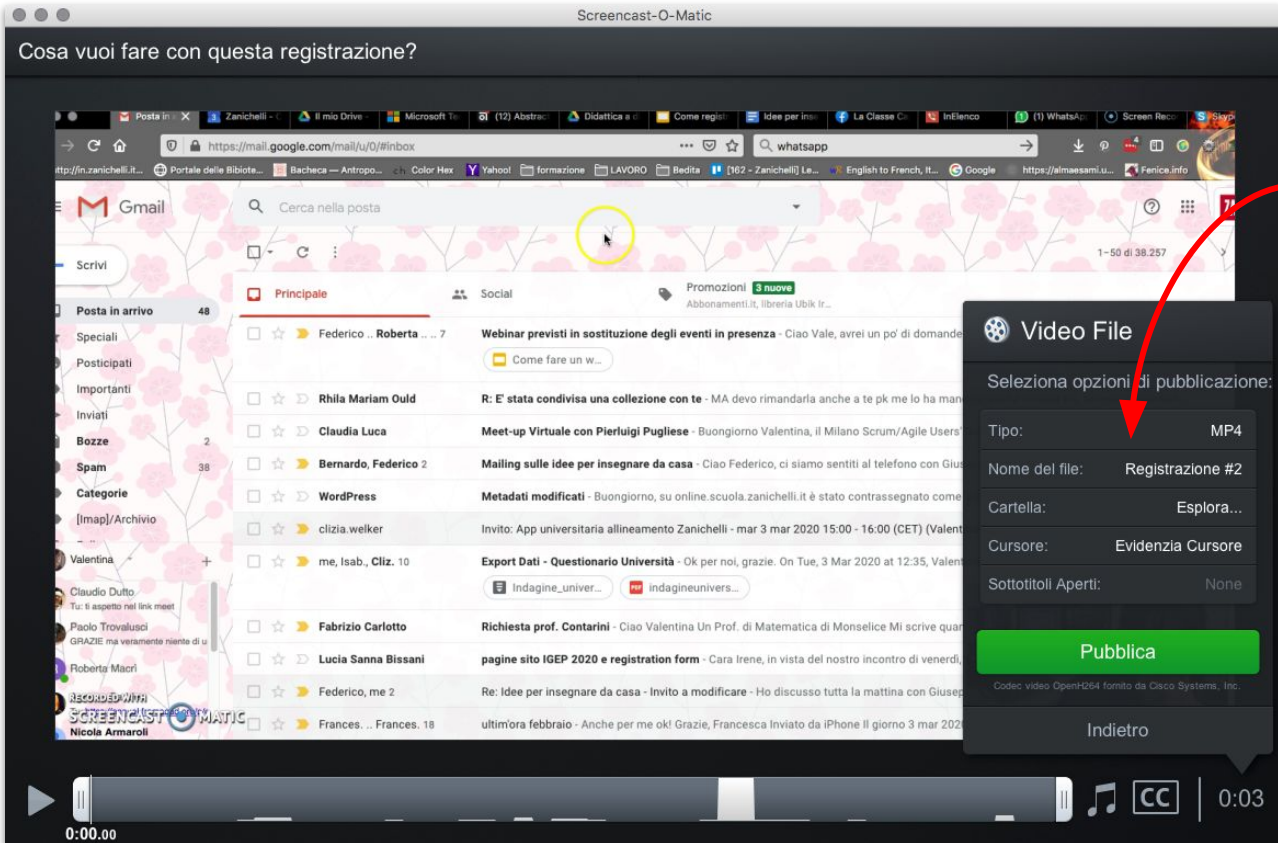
Screencast-O-Matic

Cosa vuoi fare con questa registrazione?

Posta in a | Zanichelli - | Il mio Drive | Microsoft Te | (12) Abstract | Didattica a d | Come regist | Idee per inse | La Classe Ca | InElenco | (1) WhatsAp | Screen Reco | Skype

https://mail.google.com/mail/u/0/#inbox

whatsapp

ttp://in.zanichelli.it... Portale delle Bibliote... Bacheca — Antropo... Color Hex Yahoo! formazione LAVORO Bedita [162 - Zanichelli] Le... English to French, It... Google https://almaesami.u... Fenice.info

Gmail

Cerca nella posta

1–50 di 38.257

Scrivi

Posta in arrivo 48
Speciali
Posticipati
Importanti
Inviati
Bozze 2
Spam 38
Categorie
[Imap]/Archivio

Valentina
Claudio Dutto
Tu: ti aspetto nel link meet
Paolo Trovalusci
GRAZIE ma veramente niente di u
Roberta Macrì
Nicola Armaroli

Principale | Social | Promozioni 3 nuove Abbonamenti.it, libreria Ubik Ir...

Federico .. Roberta ... 7 | Webinar previsti in sostituzione degli eventi in presenza - Ciao Vale, avrei un po' di domande
Come fare un w...
Rhila Mariam Ould | R: E' stata condivisa una collezione con te - MA devo rimandarla anche a te pk me lo ha man
Claudia Luca | Meet-up Virtuale con Pierluigi Pugliese - Buongiorno Valentina, il Milano Scrum/Agile Users'
Bernardo, Federico 2 | Mailing sulle idee per insegnare da casa - Ciao Federico, ci siamo sentiti al telefono con Giu
WordPress | Metadati modificati - Buongiorno, su online.scuola.zanichelli.it è stato contrassegnato come
clizia.welker | Invito: App universitaria allineamento Zanichelli - mar 3 mar 2020 15:00 - 16:00 (CET) (Valent
me, Isab., Cliz. 10 | Export Dati - Questionario Università - Ok per noi, grazie. On Tue, 3 Mar 2020 at 12:35, Valent
Indagine_univer... | indagineunivers...
Fabrizio Carlotto | Richiesta prof. Contarini - Ciao Valentina Un Prof. di Matematica di Monselice Mi scrive qua
Lucia Sanna Bissani | pagine sito IGEP 2020 e registration form - Cara Irene, in vista del nostro incontro di venerdì,
Federico, me 2 | Re: Idee per insegnare da casa - Invito a modificare - Ho discusso tutta la mattina con Giusep
Frances. .. Frances. 18 | ultim'ora febbraio - Anche per me ok! Grazie, Francesca Inviato da iPhone Il giorno 3 mar 202

RECORDED WITH SCREENCAST MATIC

Video File

Seleziona opzioni di pubblicazione:

| Tipo: | MP4 |
|---|---|
| Nome del file: | Registrazione #2 |
| Cartella: | Esplora... |
| Cursore: | Evidenzia Cursore |
| Sottotitoli Aperti: | None |

Pubblica

Codec video OpenH264 fornito da Cisco Systems, Inc.

Indietro

0:00.00

CC

0:03